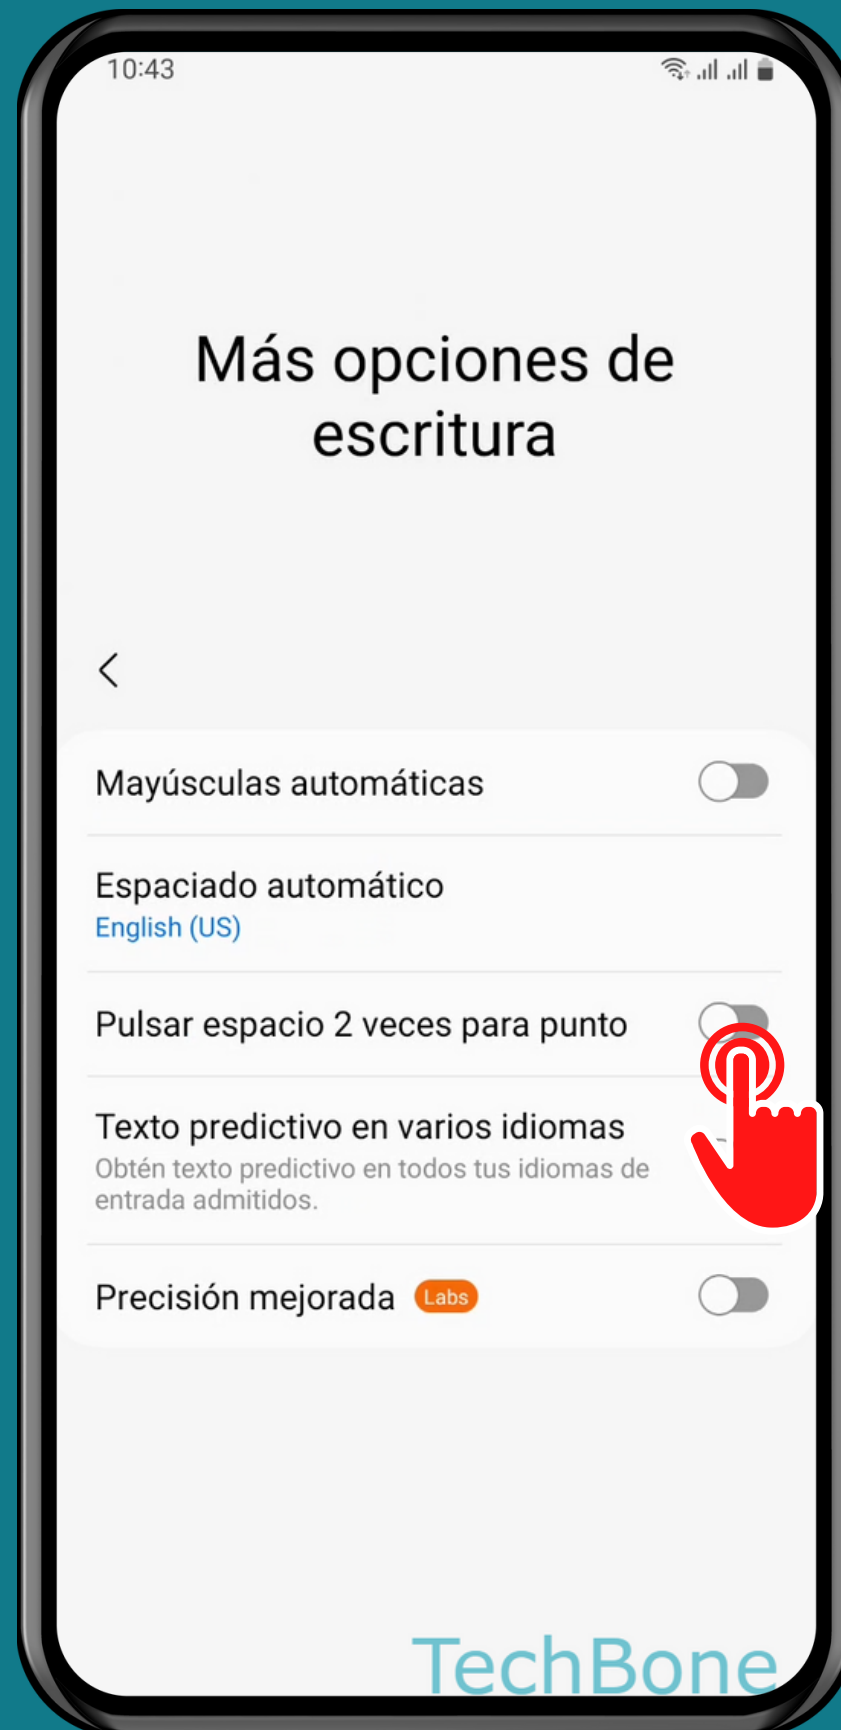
10:43

Más opciones de escritura

<

Mayúsculas automáticas

Espaciado automático
English (US)

Pulsar espacio 2 veces para punto

Texto predictivo en varios idiomas
Obtén texto predictivo en todos tus idiomas de entrada admitidos.

Precisión mejorada Labs

TechBone